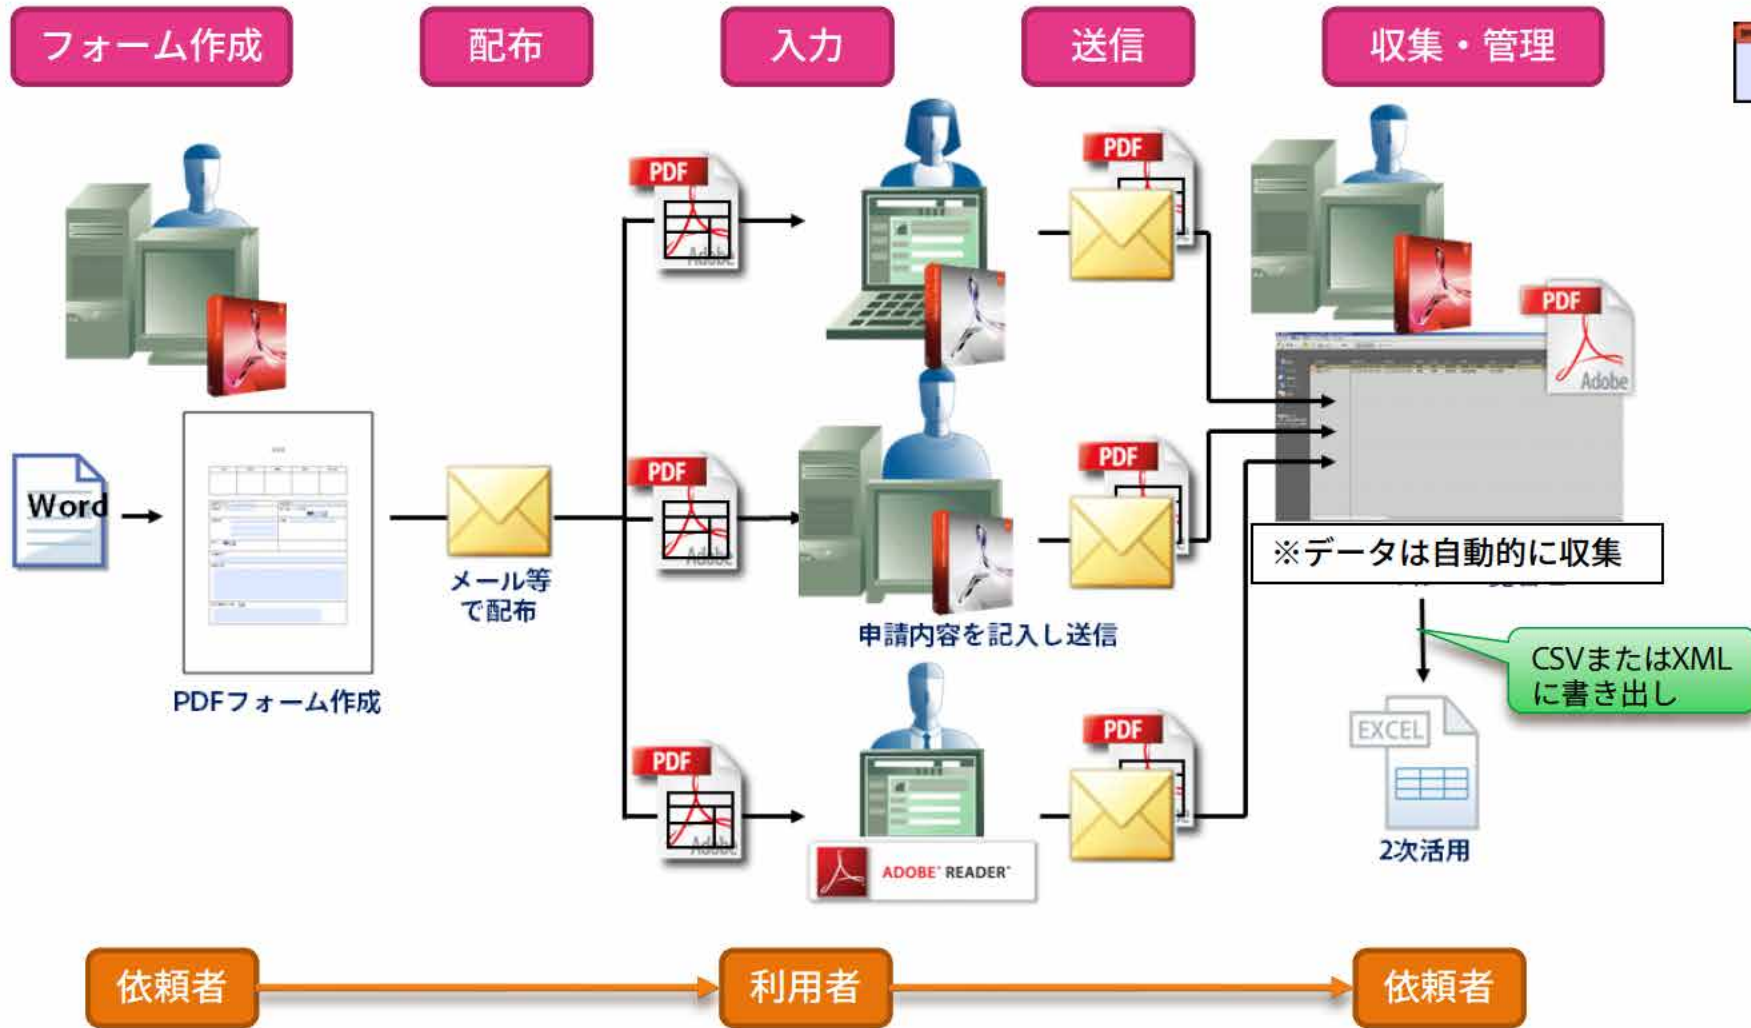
フォーム作成

配布

入力

送信

収集・管理

PDF
Adobe

PDF
Adobe

PDF
Adobe

PDF

PDF

PDF

PDF
Adobe

Word

PDFフォーム作成

メール等で配布

申請内容を記入し送信

ADOBE® READER®

※データは自動的に収集

CSVまたはXMLに書き出し

EXCEL

2次活用

依頼者

利用者

依頼者